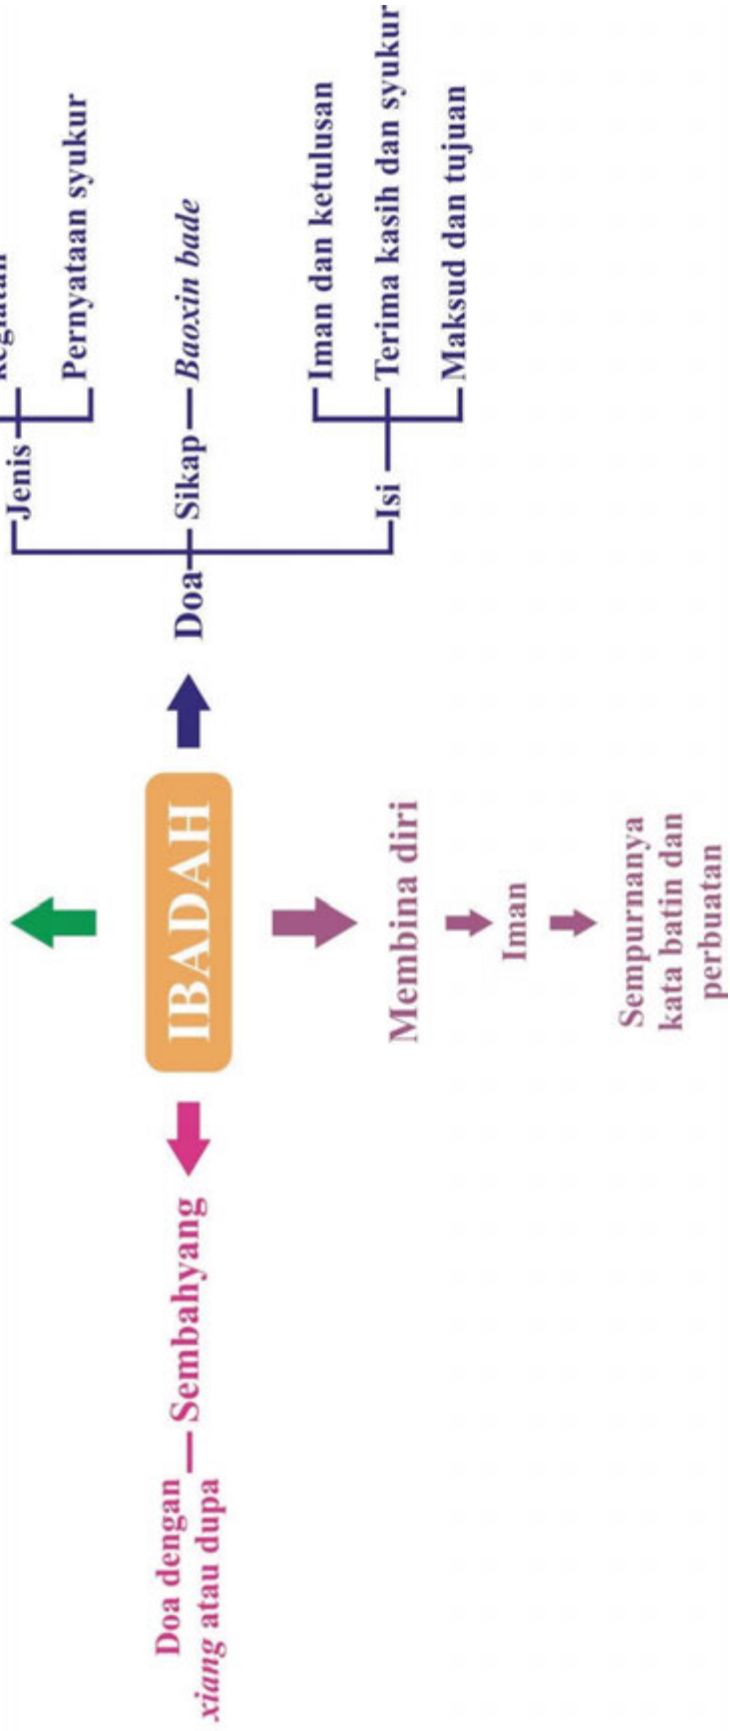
IBADAH

Doa
Jenis
Kegiatan
Pernyataan syukur
Sikap — Baoxin bade
Isi
Iman dan ketulusan
Terima kasih dan syukur
Maksud dan tujuan

Membina diri
Iman
Sempurnanya kata batin dan perbuatan

Sembahyang — Doa dengan xiang atau dupa